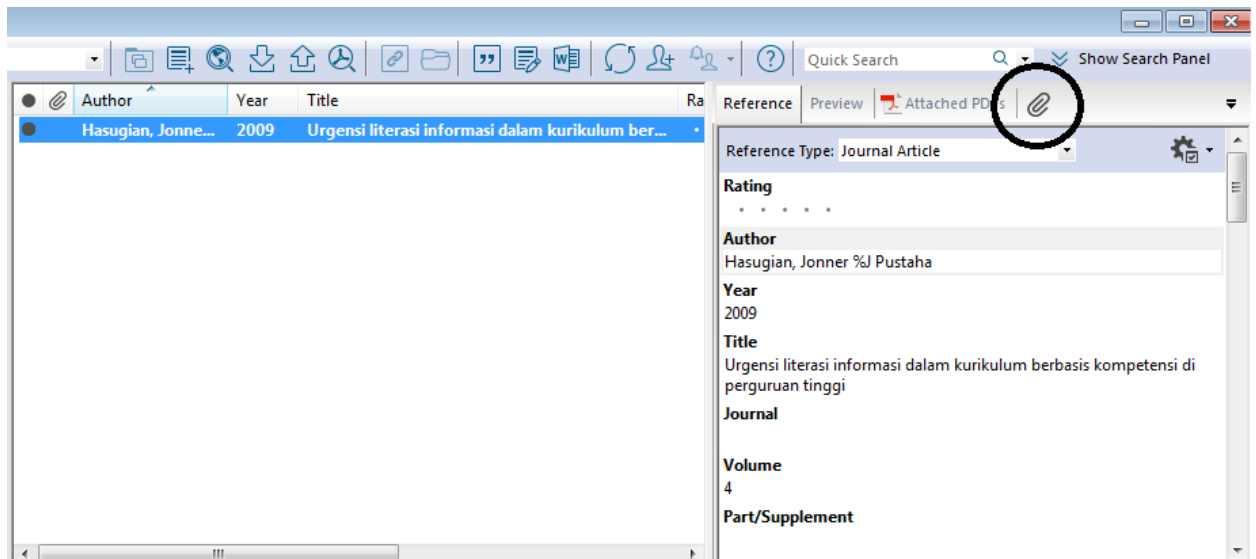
Quick Search
Show Search Panel

| ● | | Author | Year | Title | Ra |
|---|---|---|---|---|---|
| ● | | Hasugian, Jonne... | 2009 | Urgensi literasi informasi dalam kurikulum ber... | • |

Reference | Preview | Attached PDFs

Reference Type: Journal Article

Rating
• • • • •

Author
Hasugian, Jonner %J Pustaha

Year
2009

Title
Urgensi literasi informasi dalam kurikulum berbasis kompetensi di perguruan tinggi

Journal

Volume
4

Part/Supplement